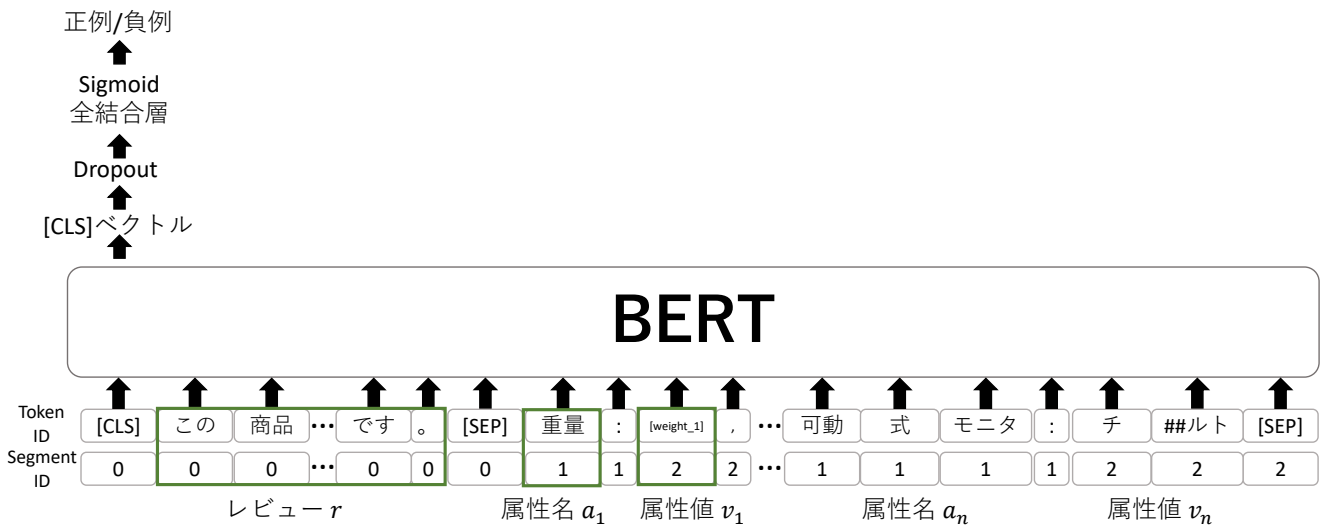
正例/負例

Sigmoid
全結合層

Dropout

[CLS]ベクトル

BERT

Token ID

| [CLS] | この | 商品 | ··· | です | 。 | [SEP] | 重量 | : | [weight_1] | , | ··· | 可動 | 式 | モニタ | : | チ | ##ルト | [SEP] |
|---|---|---|---|---|---|---|---|---|---|---|---|---|---|---|---|---|---|---|
| 0 | 0 | 0 | ··· | 0 | 0 | 0 | 1 | 1 | 2 | 2 | ··· | 1 | 1 | 1 | 1 | 2 | 2 | 2 |

Segment ID

レビュー $r$

属性名 $a_1$

属性値 $v_1$

属性名 $a_n$

属性値 $v_n$